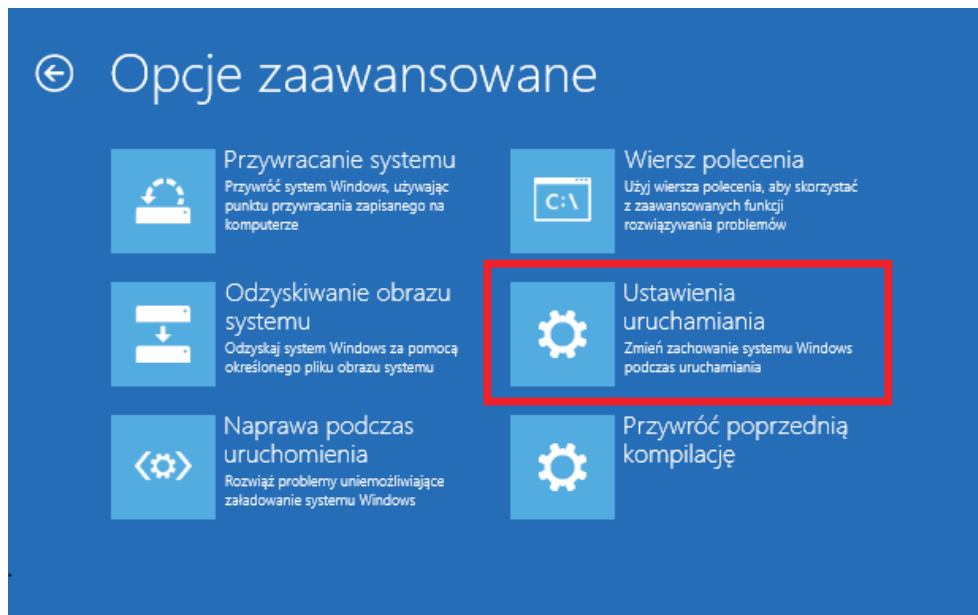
Opcje zaawansowane

Przywracanie systemu
Przywróć system Windows, używając punktu przywracania zapisanego na komputerze

Wiersz polecenia
Użyj wiersza polecenia, aby skorzystać z zaawansowanych funkcji rozwiązywania problemów

Odzyskiwanie obrazu systemu
Odzyskaj system Windows za pomocą określonego pliku obrazu systemu

Ustawienia uruchamiania
Zmień zachowanie systemu Windows podczas uruchamiania

Naprawa podczas uruchomienia
Rozwiąż problemy uniemożliwiające załadowanie systemu Windows

Przywróć poprzednią kompilację